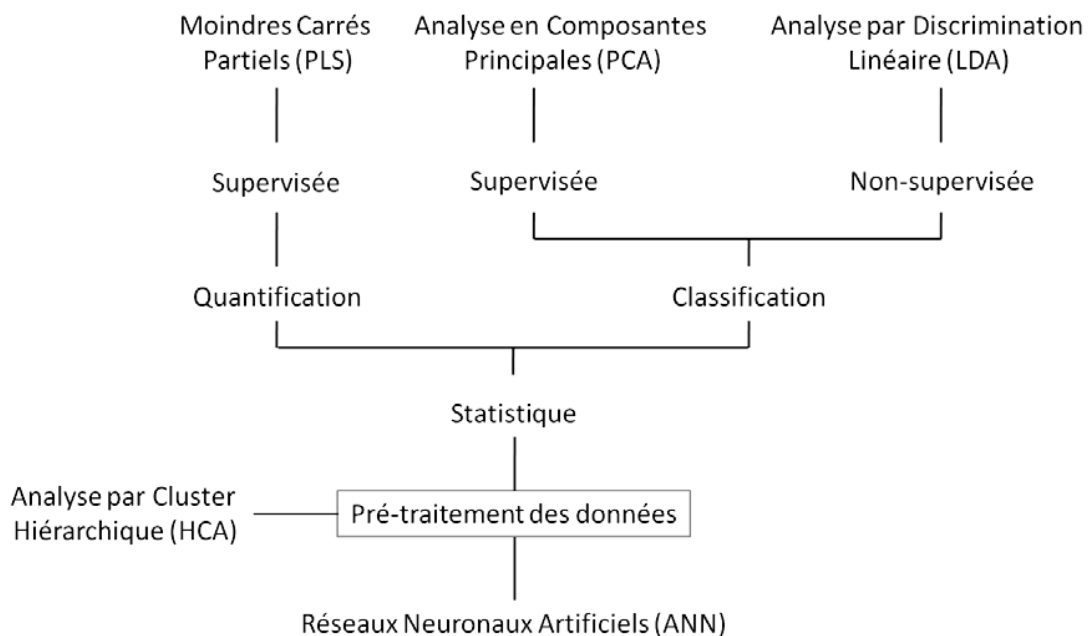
Moindres Carrés Partiels (PLS)

Analyse en Composantes Principales (PCA)

Analyse par Discrimination Linéaire (LDA)

Supervisée

Supervisée

Non-supervisée

Quantification

Classification

Statistique

Analyse par Cluster Hiérarchique (HCA)

Pré-traitement des données

Réseaux Neuronaux Artificiels (ANN)